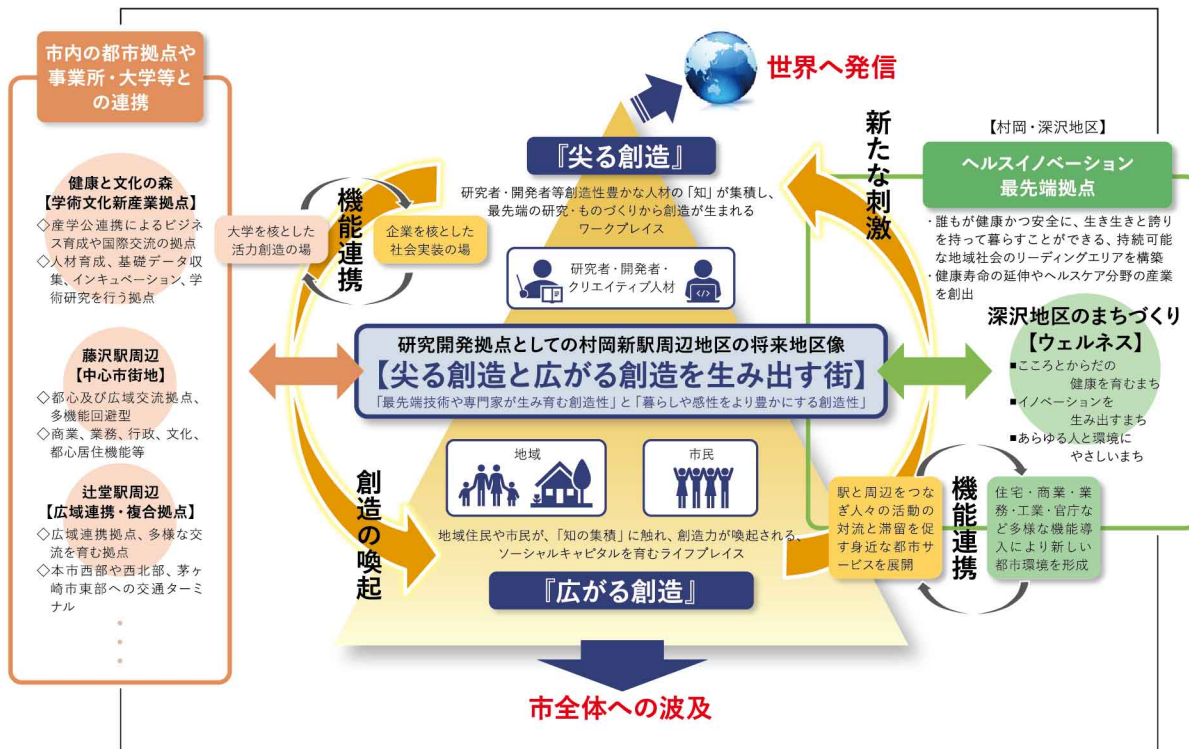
市内の都市拠点や事業所・大学等との連携

健康と文化の森
【学術文化新産業拠点】
◇産学公連携によるビジネス育成や国際交流の拠点
◇人材育成、基礎データ収集、インキュベーション、学術研究を行う拠点

藤沢駅周辺
【中心市街地】
◇都心及び広域交流拠点、多機能回遊型
◇商業、業務、行政、文化、都心居住機能等

辻堂駅周辺
【広域連携・複合拠点】
◇広域連携拠点、多様な交流を育む拠点
◇本市西部や西北部、茅ヶ崎市東部への交通ターミナル

世界へ発信

『尖る創造』
研究者・開発者等創造性豊かな人材の「知」が集積し、最先端の研究・ものづくりから創造が生まれるワークプレイス

機能連携
大学を核とした活力創造の場
企業を核とした社会実装の場

研究者・開発者・クリエイティブ人材

研究開発拠点としての村岡新駅周辺地区の将来地区像
【尖る創造と広がる創造を生み出す街】
「最先端技術や専門家が生み育む創造性」と「暮らしや感性をより豊かにする創造性」

地域
市民

創造の喚起
地域住民や市民が、「知の集積」に触れ、創造力が喚起される、ソーシャルキャピタルを育むライフプレイス

『広がる創造』

市全体への波及

新たな刺激

【村岡・深沢地区】
ヘルスイノベーション最先端拠点
・誰もが健康かつ安全に、生き生きと誇りを持って暮らすことができる、持続可能な地域社会のリーディングエリアを構築
・健康寿命の延伸やヘルスケア分野の産業を創出

深沢地区のまちづくり
【ウェルネス】
■こころとからだの健康を育むまち
■イノベーションを生み出すまち
■あらゆる人と環境にやさしいまち

機能連携
駅と周辺をつなぎ人々の活動の対流と滞留を促す身近な都市サービスを展開
住宅・商業・業務・工業・官庁など多様な機能導入により新しい都市環境を形成